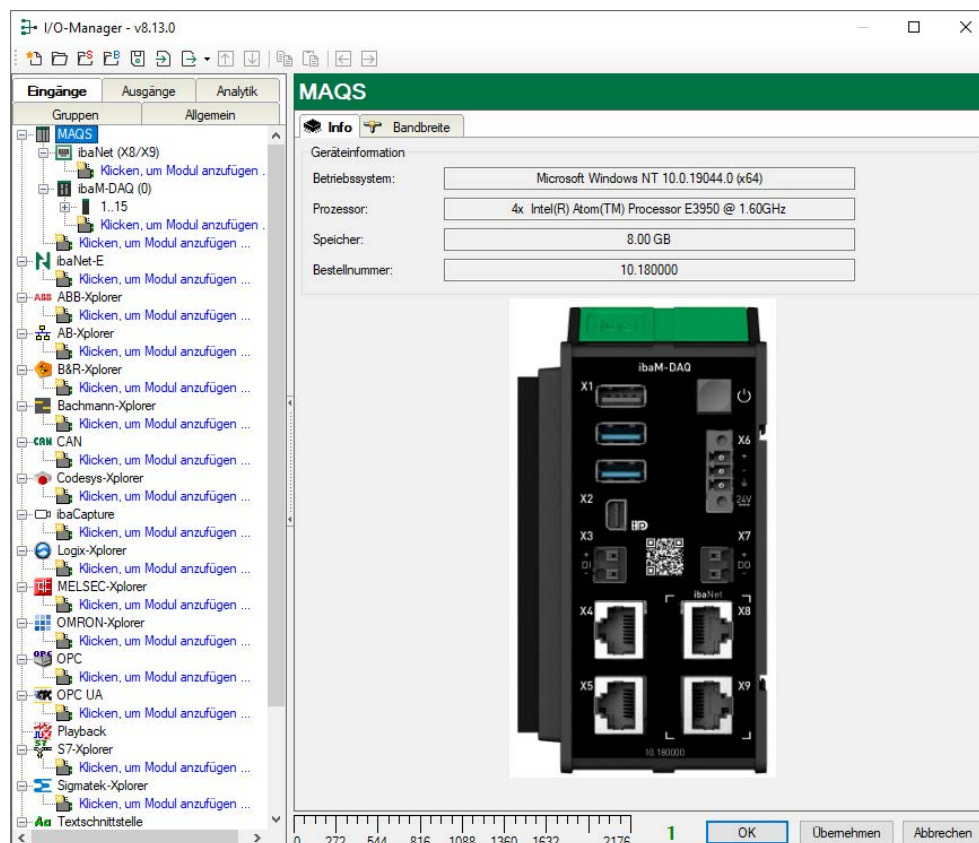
I/O-Manager - v8.13.0

Eingänge | Ausgänge | Analytik
Gruppen | Allgemein

MAQS
ibaNet (X8/X9)
Klicken, um Modul anzufügen .
ibaM-DAQ (0)
1..15
Klicken, um Modul anzufügen .
Klicken, um Modul anzufügen ...
ibaNet-E
Klicken, um Modul anzufügen ...
ABB-Xplorer
Klicken, um Modul anzufügen ...
AB-Xplorer
Klicken, um Modul anzufügen ...
B&R-Xplorer
Klicken, um Modul anzufügen ...
Bachmann-Xplorer
Klicken, um Modul anzufügen ...
CAN
Klicken, um Modul anzufügen ...
Codesys-Xplorer
Klicken, um Modul anzufügen ...
ibaCapture
Klicken, um Modul anzufügen ...
Logix-Xplorer
Klicken, um Modul anzufügen ...
MELSEC-Xplorer
Klicken, um Modul anzufügen ...
OMRON-Xplorer
Klicken, um Modul anzufügen ...
OPC
Klicken, um Modul anzufügen ...
OPC UA
Klicken, um Modul anzufügen ...
Playback
S7-Xplorer
Klicken, um Modul anzufügen ...
Sigmatek-Xplorer
Klicken, um Modul anzufügen ...
Textschnittstelle

MAQS
Info | Bandbreite

Geräteinformation

| Betriebssystem: | Microsoft Windows NT 10.0.19044.0 (x64) |
|---|---|
| Prozessor: | 4x Intel(R) Atom(TM) Processor E3950 @ 1.60GHz |
| Speicher: | 8.00 GB |
| Bestellnummer: | 10.180000 |

ibaM-DAQ
X1
X6
24V
X2
X3
X7
DI
DO
ibaNet
X4
X8
X5
X9
10.180000

0 272 544 816 1088 1360 1632 2176
1
OK | Übernehmen | Abbrechen